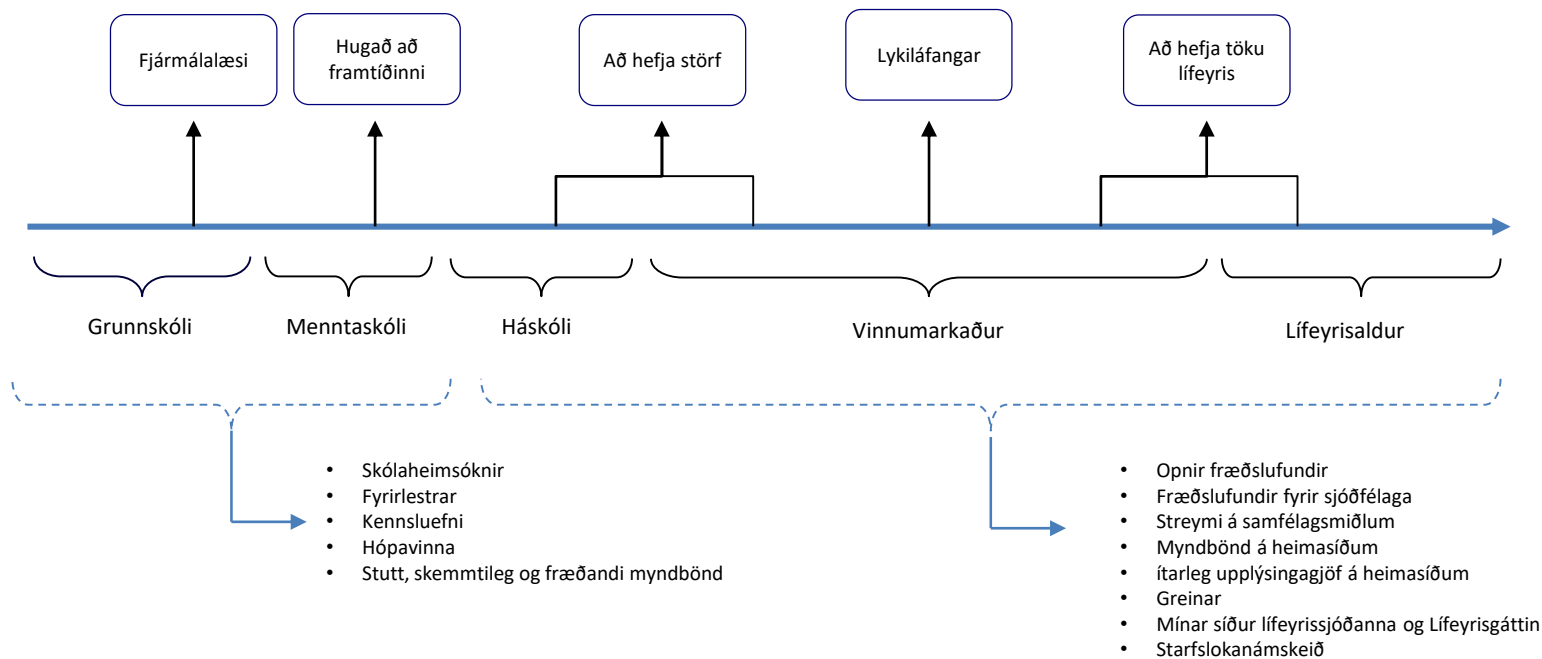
Fjármálalæsi

Hugað að framtíðinni

Að hefja störf

Lykiláfangar

Að hefja töku lífeyris

Grunnskóli

Menntaskóli

Háskóli

Vinnumarkaður

Lífeyrisaldur

- Skólaheimsóknir
- Fyrirlestrar
- Kennsluefni
- Hópavinna
- Stutt, skemmtileg og fræðandi myndbönd

- Opnir fræðslufundir
- Fræðslufundir fyrir sjóðfélaga
- Streymi á samfélagsmiðlum
- Myndbönd á heimasíðum
- ítarleg upplýsingagjöf á heimasíðum
- Greinar
- Mínar síður lífeyrissjóðanna og Lífeyrisgáttin
- Starfslokanámskeið